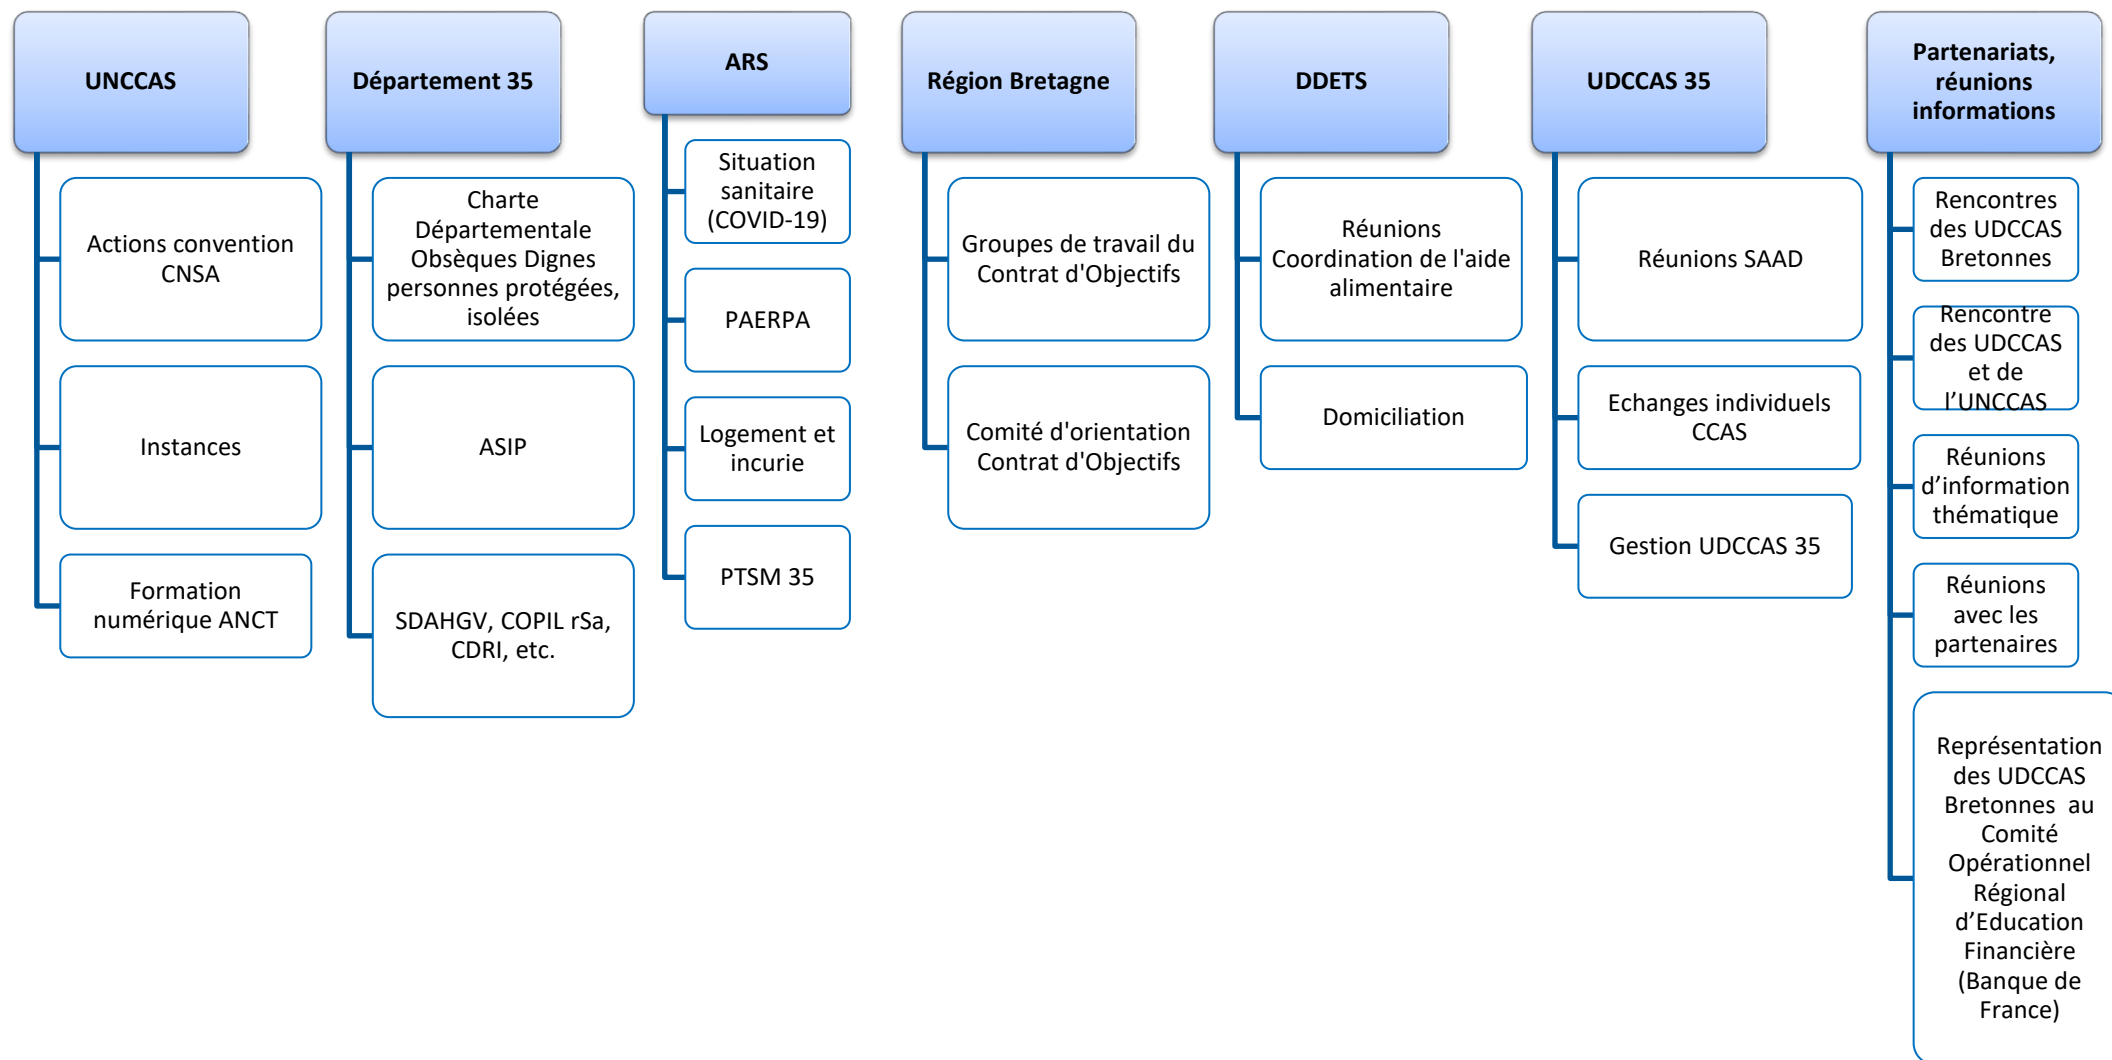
UNCCAS

Actions convention CNSA

Instances

Formation numérique ANCT

Département 35

Charte Départementale Obsèques Dignes personnes protégées, isolées

ASIP

SDAHGV, COPIL rSa, CDRI, etc.

ARS

Situation sanitaire (COVID-19)

PAERPA

Logement et incurie

PTSM 35

Région Bretagne

Groupes de travail du Contrat d'Objectifs

Comité d'orientation Contrat d'Objectifs

DDETS

Réunions Coordination de l'aide alimentaire

Domiciliation

UDCCAS 35

Réunions SAAD

Echanges individuels CCAS

Gestion UDCCAS 35

Partenariats, réunions informations

Rencontres des UDCCAS Bretonnes

Rencontre des UDCCAS et de l'UNCCAS

Réunions d'information thématique

Réunions avec les partenaires

Représentation des UDCCAS Bretonnes au Comité Opérationnel Régional d'Education Financière (Banque de France)